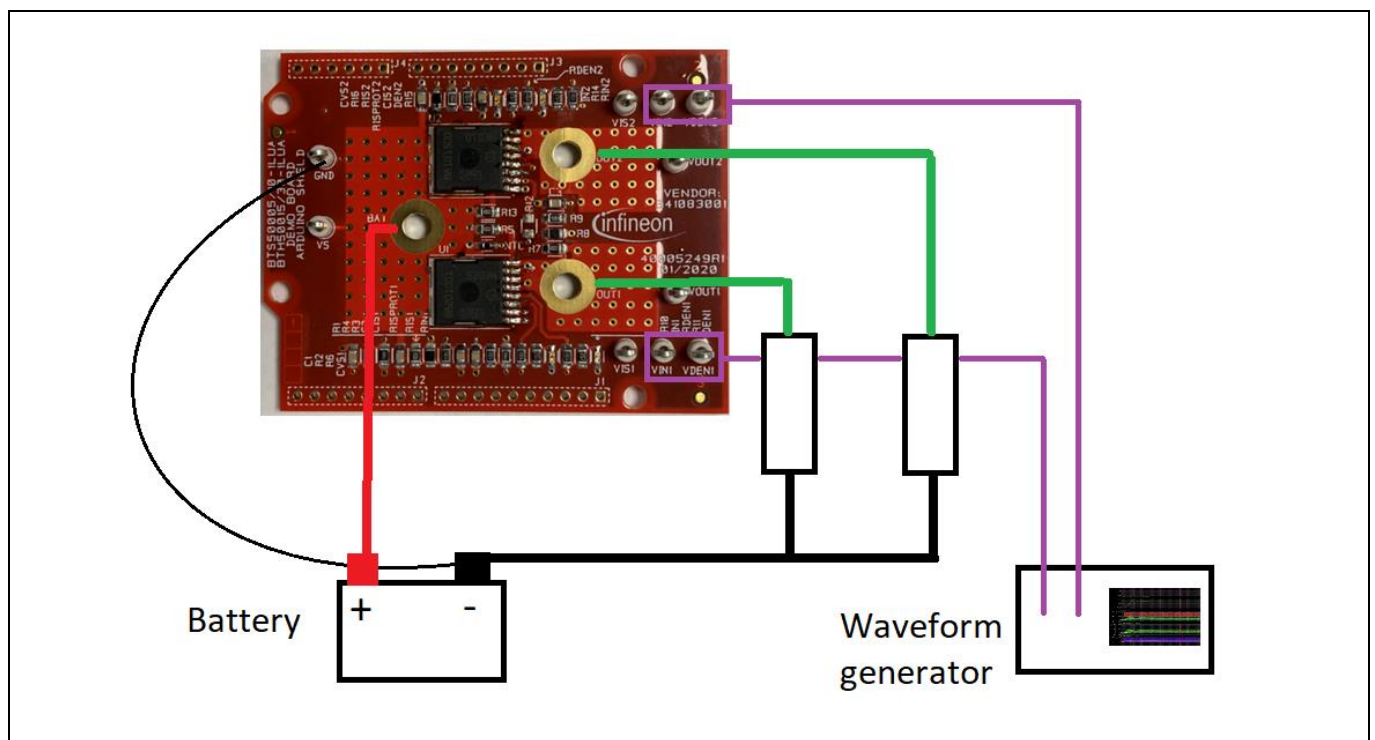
J4
J3
ADEN2
CVS2
R16
RISPROT2
DEN2
CIS2
R15
R2
R14
RIN2
VIS2
VOUT2
GND
BTS50005-1LUA
BTM50005-1LUA
DEMO BOARD
ARDUINO SHIELD
VS
BAT
U1
R13
R5
NTC
R9
R8
R7
VENDOR:
41083001
infineon
40005249R1
01/2020
OUT1
VOUT1
R1
R4
R3
RISPROT1
RIS1
RIN1
R10
IN1
DEN1
ADEN1
C1
R2
R6
CVS1
J2
J1
VIS1
VIN1
VDEN1
+
-
Battery
Waveform
generator